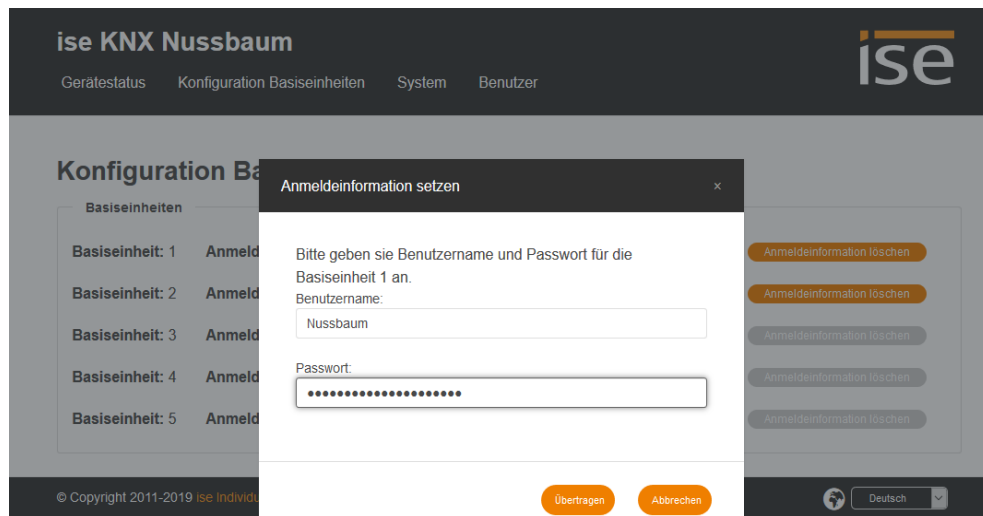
ise KNX Nussbaum

Gerätestatus Konfiguration Basiseinheiten System Benutzer

ise

Konfiguration Ba

Basiseinheiten

Basiseinheit: 1 Anmeld

Basiseinheit: 2 Anmeld

Basiseinheit: 3 Anmeld

Basiseinheit: 4 Anmeld

Basiseinheit: 5 Anmeld

Anmeldeinformation löschen
Anmeldeinformation löschen
Anmeldeinformation löschen
Anmeldeinformation löschen
Anmeldeinformation löschen

Anmeldeinformation setzen ×

Bitte geben sie Benutzername und Passwort für die Basiseinheit 1 an.

Benutzername:

Nussbaum

Passwort:

••••••••••••••••••••

Übertragen Abbrechen

© Copyright 2011-2019 ise Individu

Deutsch